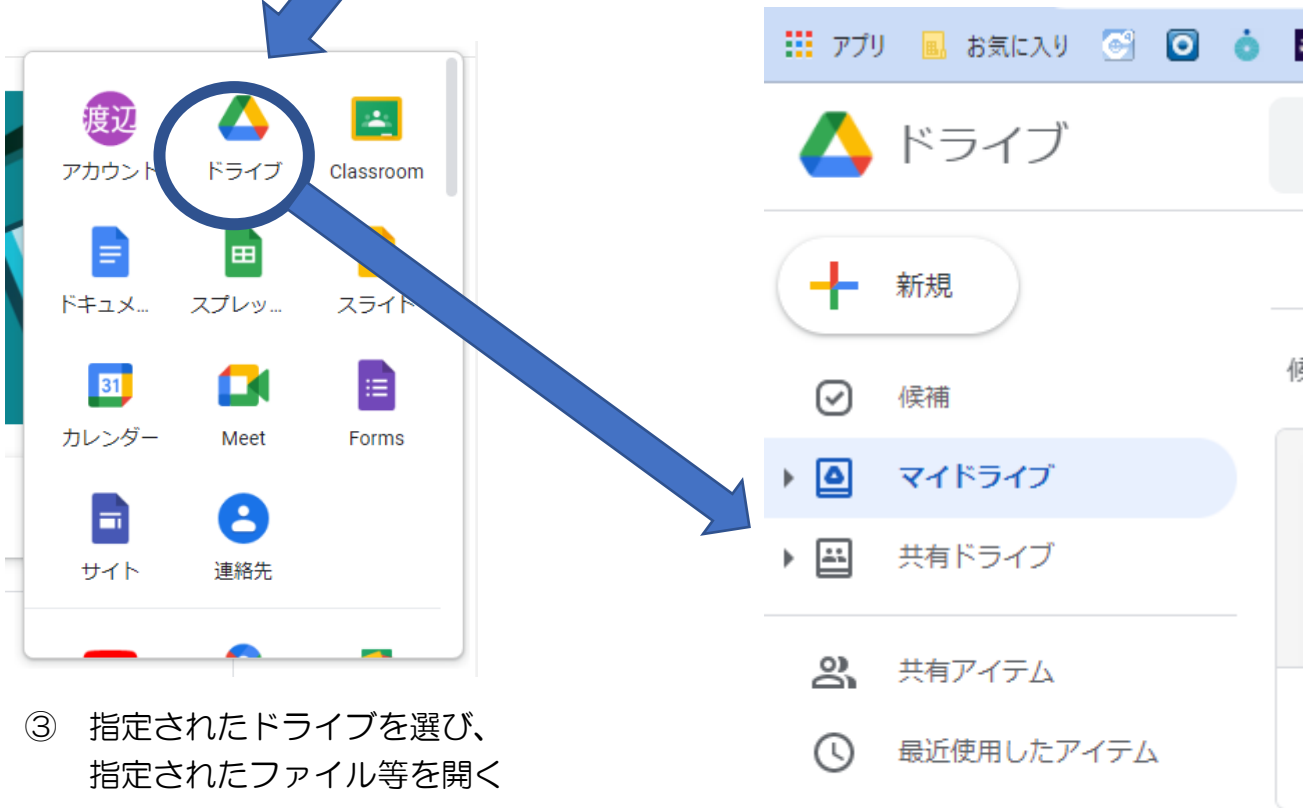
渡辺
アカウント
ドライブ
Classroom
ドキュメ...
スプレッ...
スライド
31
カレンダー
Meet
Forms
サイト
連絡先

③ 指定されたドライブを選び、
指定されたファイル等を開く

アプリ
お気に入り
ドライブ
新規
候補
マイドライブ
共有ドライブ
共有アイテム
最近使用したアイテム